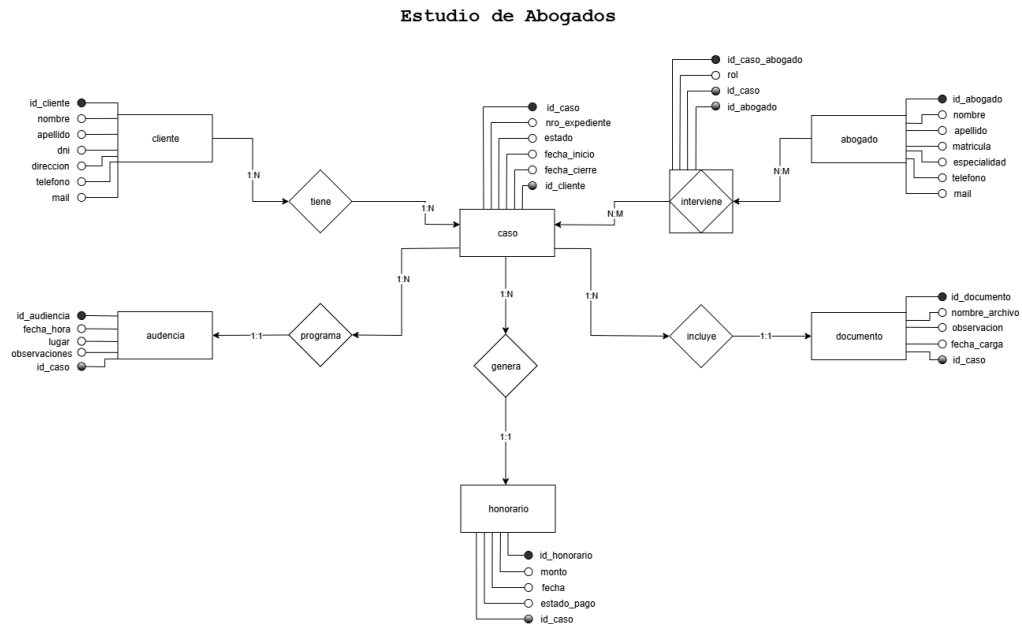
Estudio de Abogados

id_cliente
nombre
apellido
dni
direccion
telefono
mail

cliente

1:N

tiene

1:N

id_caso
nro_expediente
estado
fecha_inicio
fecha_cierre
id_cliente

caso

id_caso_abogado
rol
id_caso
id_abogado

interviene

N:M

N:M

id_abogado
nombre
apellido
matricula
especialidad
telefono
mail

abogado

1:N

1:N

1:N

id_audiencia
fecha_hora
lugar
observaciones
id_caso

audiencia

1:1

programa

genera

incluye

1:1

id_documento
nombre_archivo
observacion
fecha_carga
id_caso

documento

1:1

honorario

id_honorario
monto
fecha
estado_pago
id_caso